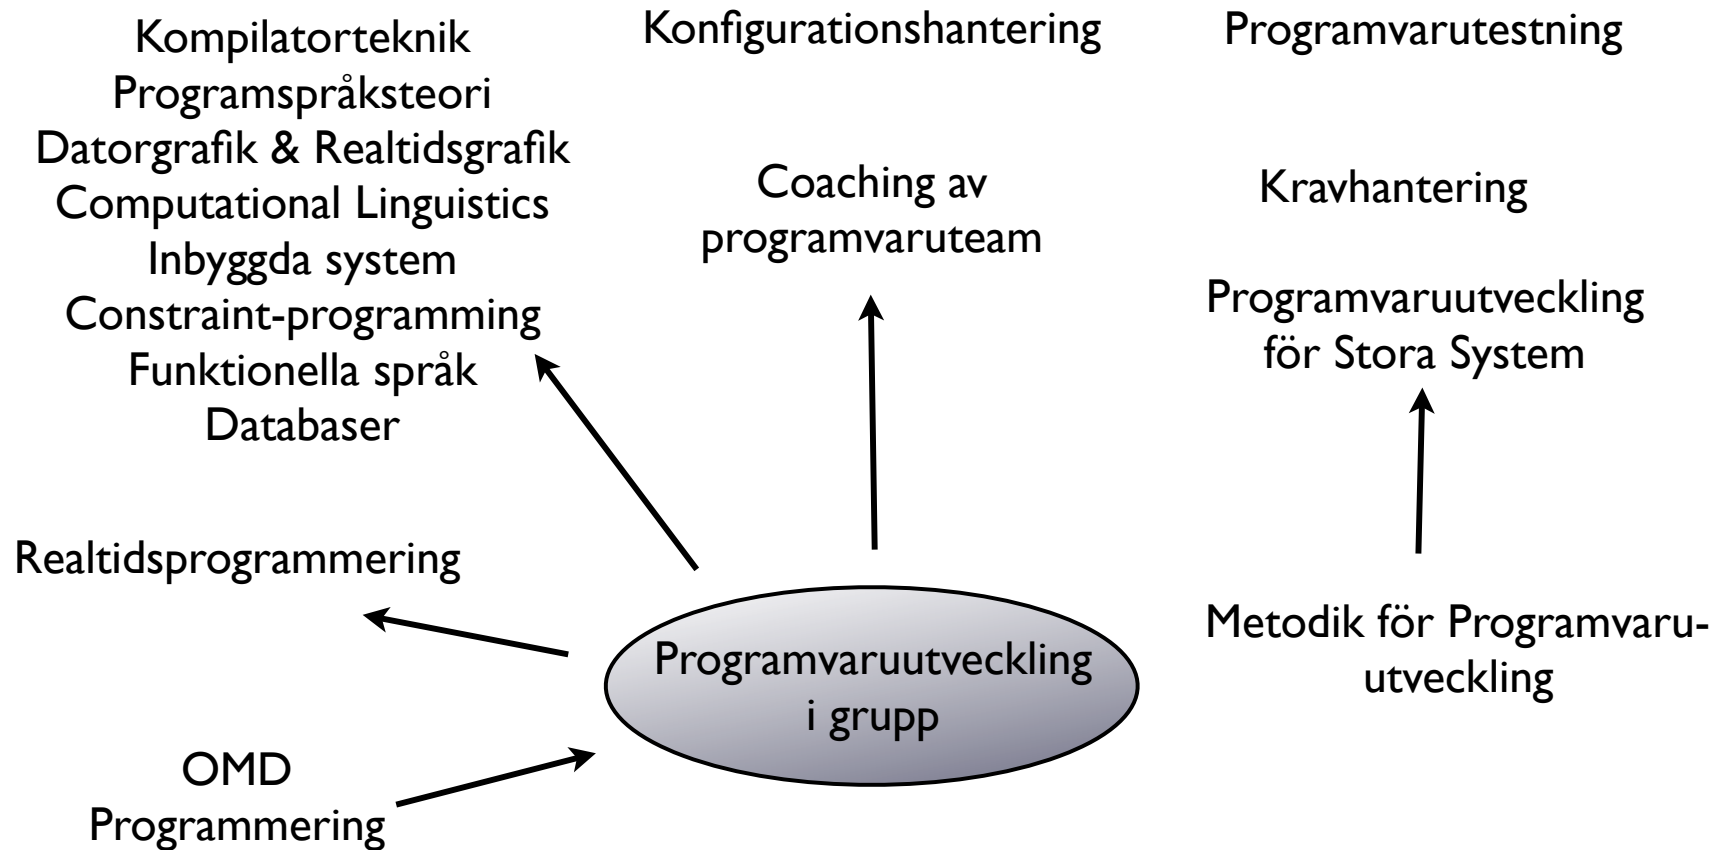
Kompilatorteknik
Programspråksteori
Datorgrafik & Realtidsgrafik
Computational Linguistics
Inbyggda system
Constraint-programming
Funktionella språk
Databaser

Konfigurationshantering

Programvarutestning

Coaching av programvaruteam

Kravhantering

Programvaruutveckling för Stora System

Realtidsprogrammering

Metodik för Programvaruutveckling

Programvaruutveckling i grupp

OMD
Programmering